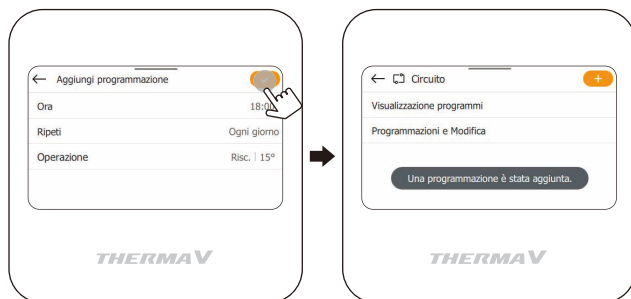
← Aggiungi programmazione

Ora 18:0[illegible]

Ripeti Ogni giorno

Operazione Risc. | 15°

THERMA V

← Circuito +

Visualizzazione programmi

Programmazioni e Modifica

Una programmazione è stata aggiunta.

THERMA V